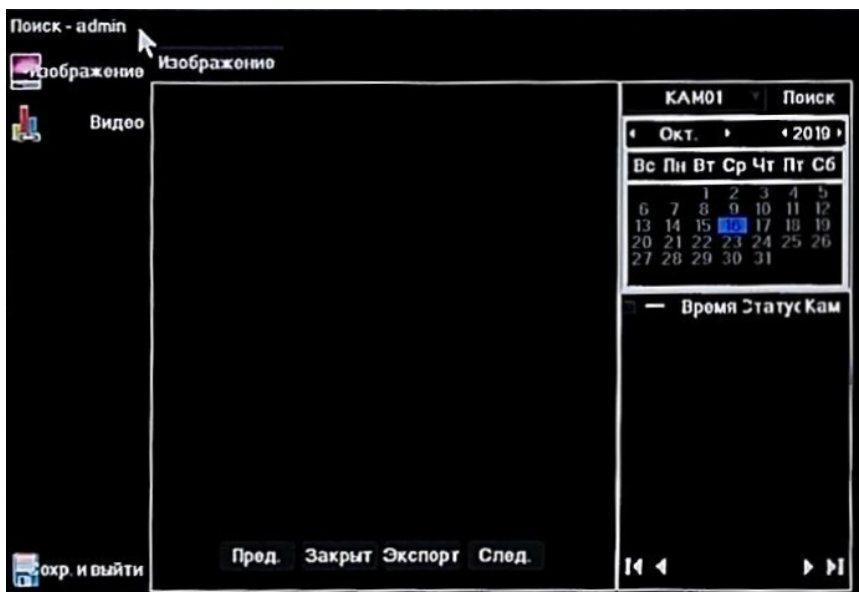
Поиск - admin

Изображение

Видео

Изображение

KAM01 Поиск

Окт. 2019

| Вс | Пн | Вт | Ср | Чт | Пт | Сб |
|---|---|---|---|---|---|---|
| | | 1 | 2 | 3 | 4 | 5 |
| 6 | 7 | 8 | 9 | 10 | 11 | 12 |
| 13 | 14 | 15 | 16 | 17 | 18 | 19 |
| 20 | 21 | 22 | 23 | 24 | 25 | 26 |
| 27 | 28 | 29 | 30 | 31 | | |

— Время Статус Кам

Пред. Закрыт Экспорт След.

Сохр. и выйти